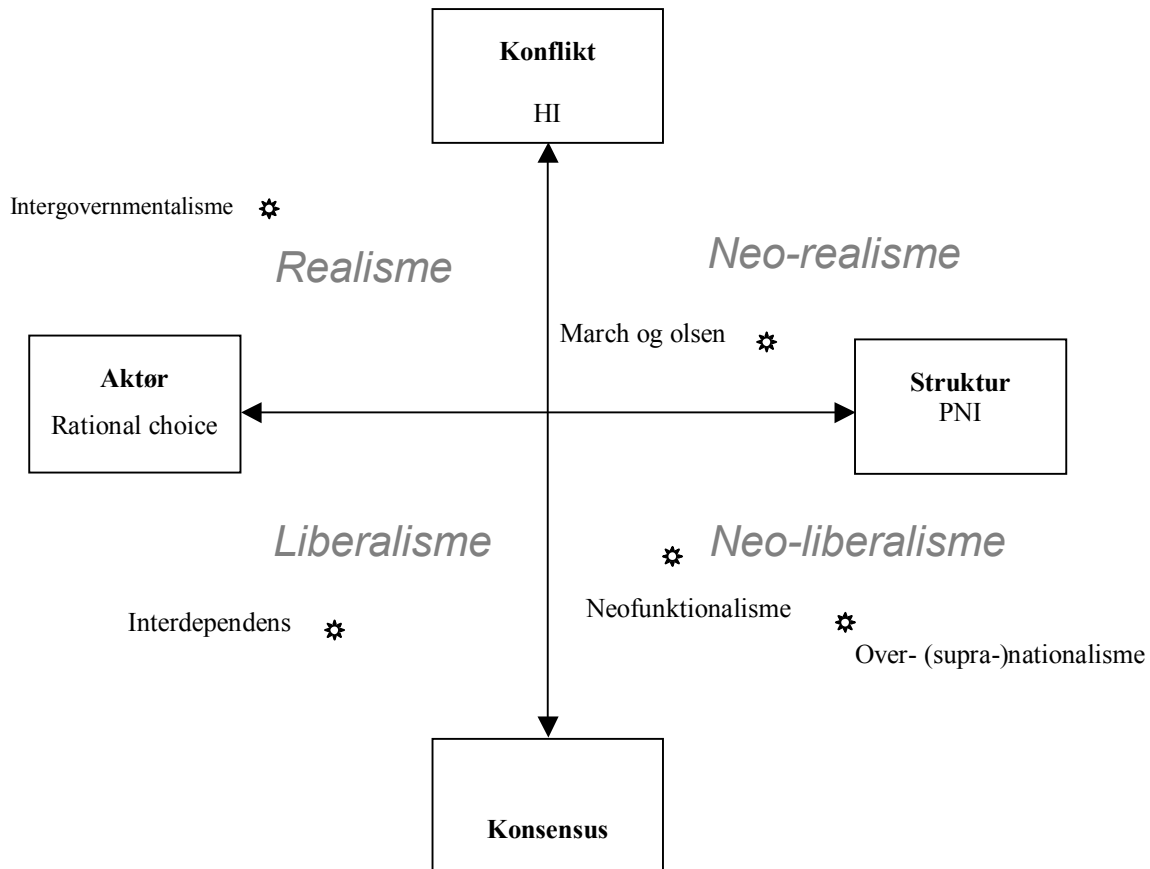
Konflikt

HI

Intergovernmentalisme

Realisme

Neo-realisme

March og olsen

Aktør
Rational choice

Struktur
PNI

Liberalisme

Neo-liberalisme

Neofunktionalisme

Interdependens

Over- (supra-)nationalisme

Konsensus